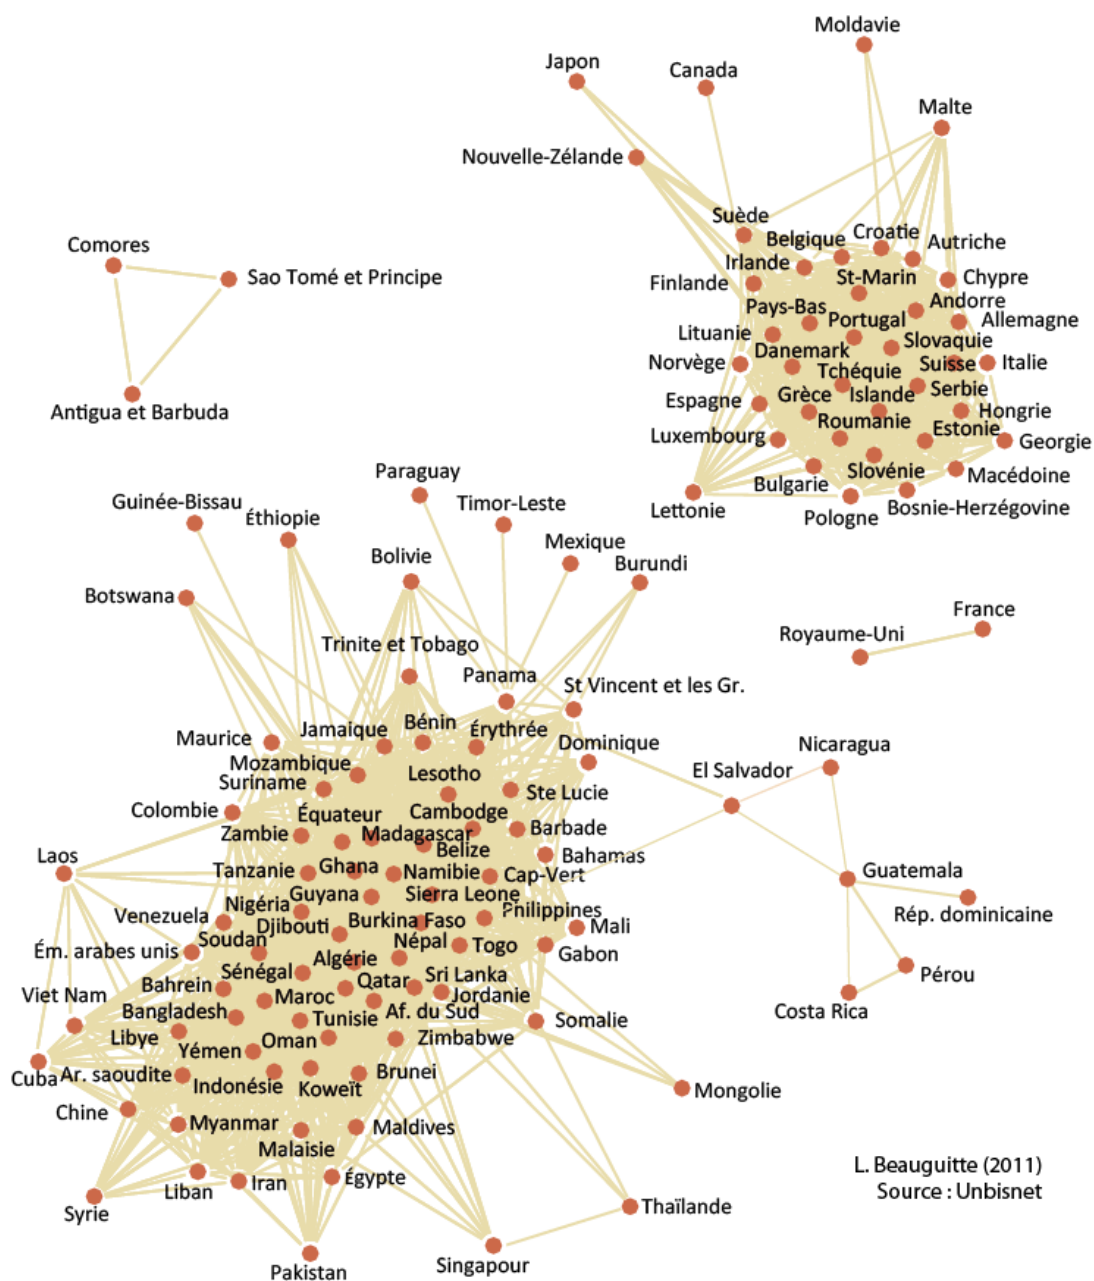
Moldavie
Japon
Canada
Malte
Nouvelle-Zélande
Suède
Belgique
Croatie
Autriche
Irlande
St-Marin
Chypre
Finlande
Andorre
Pays-Bas
Portugal
Allemagne
Lituanie
Slovaquie
Danemark
Norvège
Suisse
Italie
Tchéquie
Grèce
Islande
Serbie
Espagne
Hongrie
Roumanie
Estonie
Luxembourg
Georgie
Slovénie
Macédoine
Bulgarie
Lettonie
Pologne
Bosnie-Herzégovine
Comores
Sao Tomé et Principe
Antigua et Barbuda
Paraguay
Guinée-Bissau
Éthiopie
Timor-Leste
Mexique
Bolivie
Burundi
Botswana
France
Royaume-Uni
Trinite et Tobago
Panama
St Vincent et les Gr.
Maurice
Jamaique
Bénin
Érythrée
Dominique
Mozambique
Nicaragua
Suriname
Lesotho
El Salvador
Ste Lucie
Colombie
Équateur
Cambodge
Zambie
Barbade
Madagascar
Belize
Laos
Bahamas
Tanzanie
Ghana
Namibie
Cap-Vert
Guatemala
Guyana
Sierra Leone
Nigéria
Venezuela
Philippines
Djibouti
Burkina Faso
Rép. dominicaine
Mali
Soudan
Ém. arabes unis
Népal
Togo
Gabon
Algérie
Sénégal
Pérou
Qatar
Sri Lanka
Bahrein
Viet Nam
Maroc
Jordanie
Bangladesh
Somalie
Af. du Sud
Tunisie
Costa Rica
Libye
Oman
Zimbabwe
Yémen
Cuba
Ar. saoudite
Brunei
Indonésie
Koweït
Mongolie
Chine
Myanmar
Maldives
Malaisie
L. Beauguitte (2011)
Source : Unbisnet
Égypte
Liban
Iran
Thaïlande
Syrie
Pakistan
Singapour